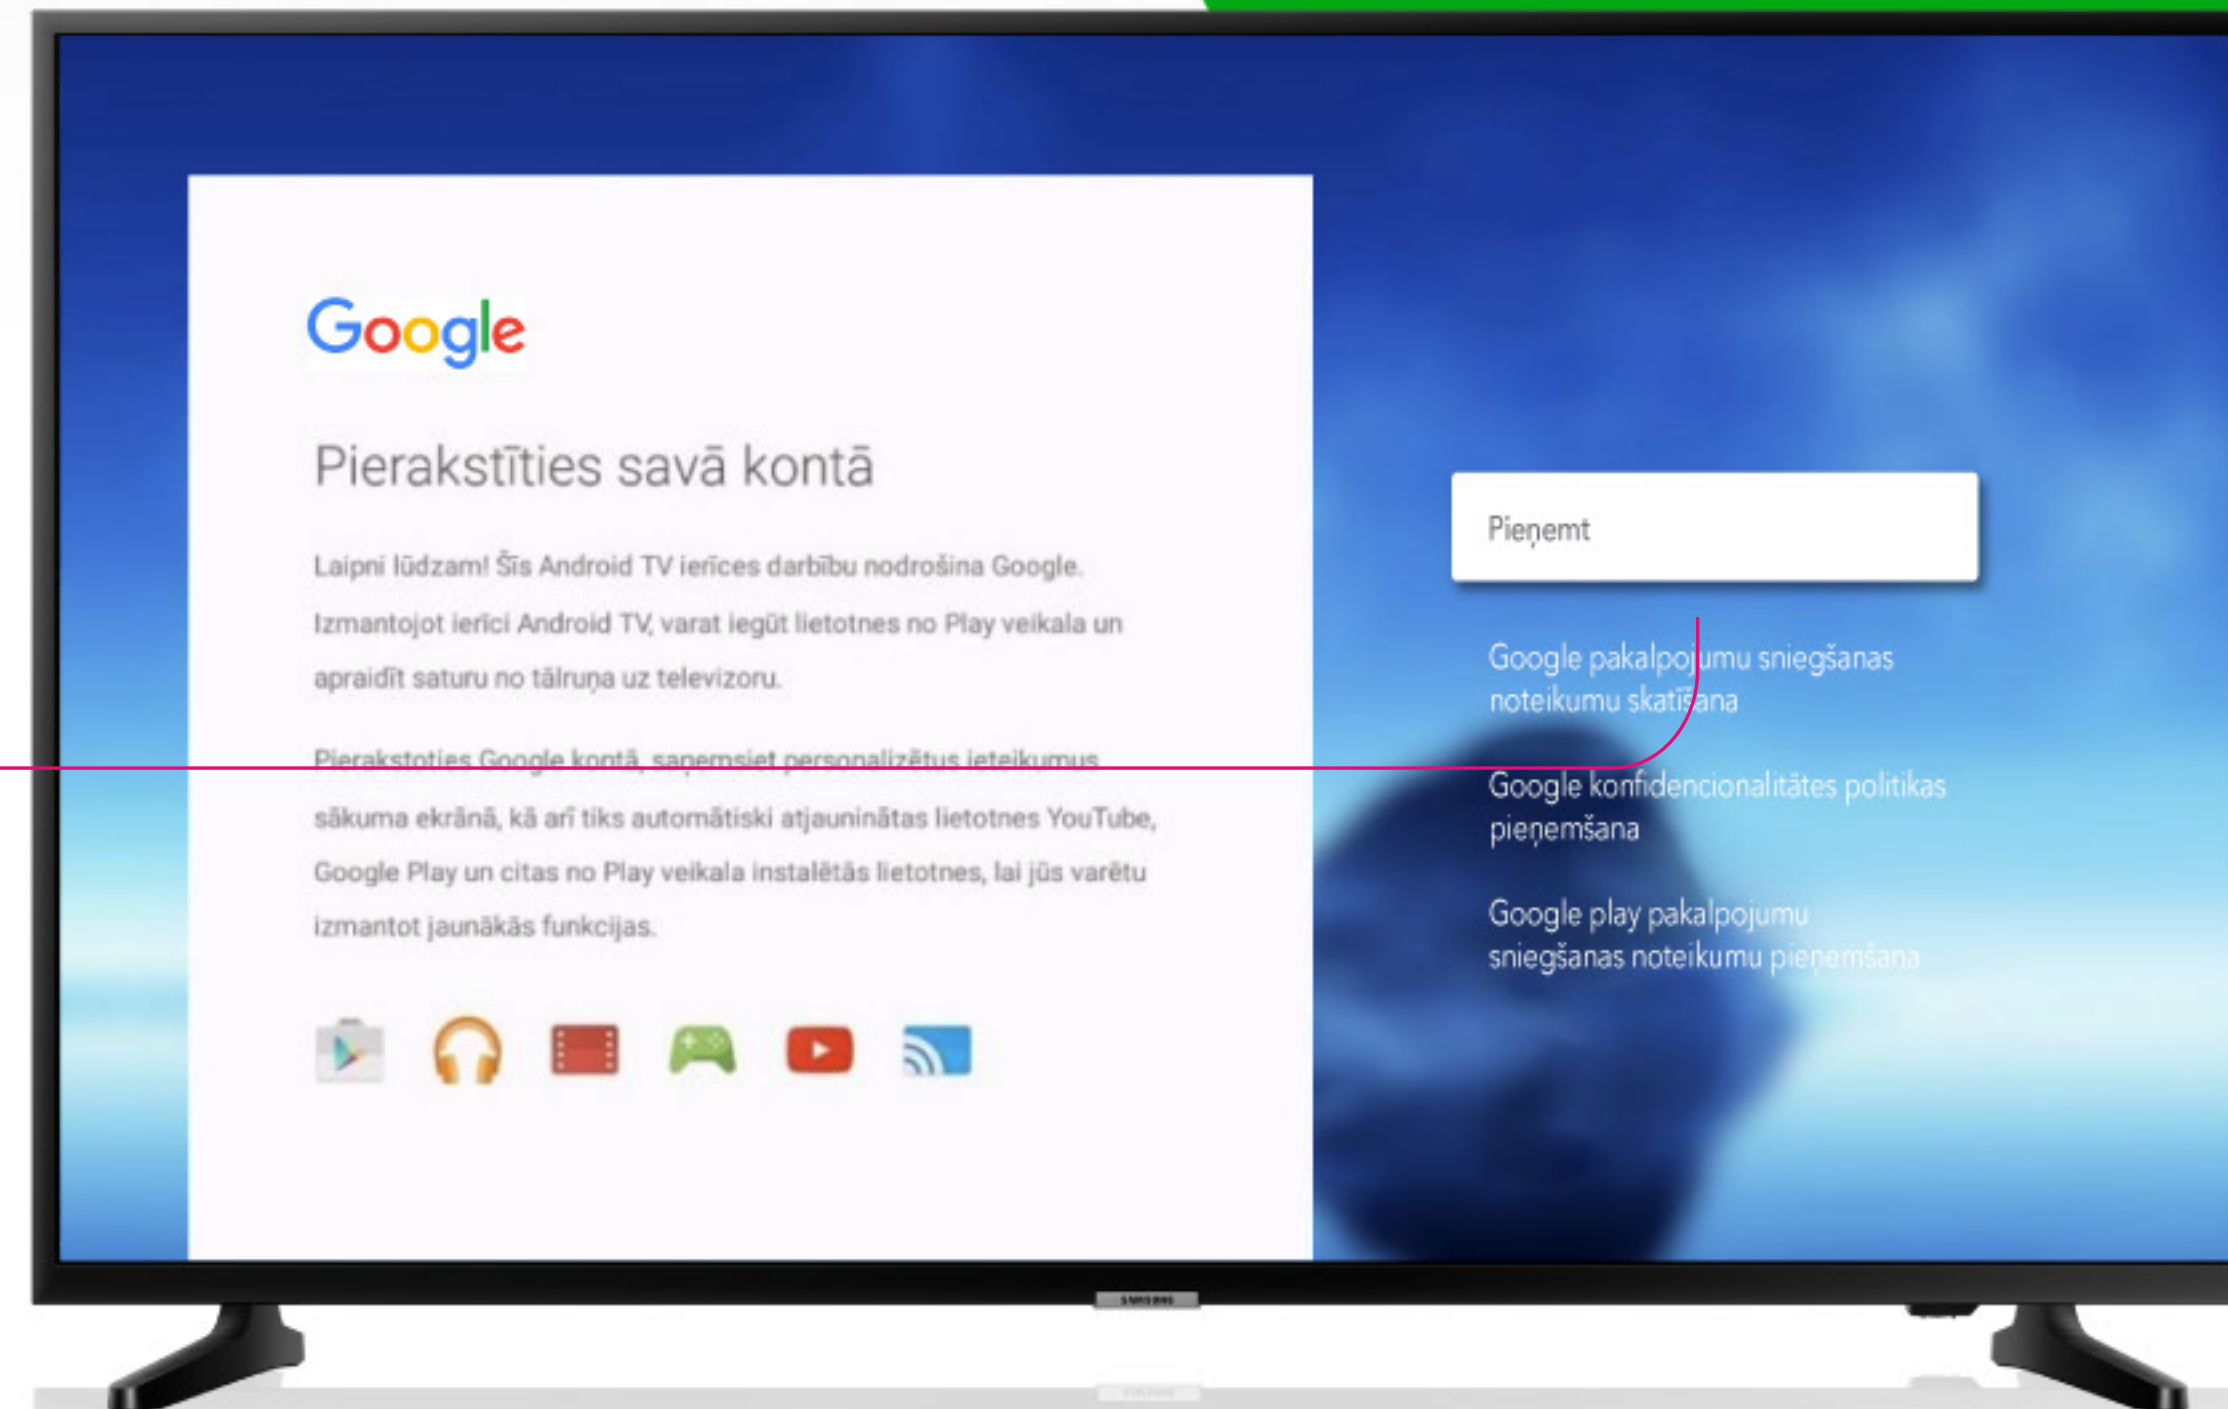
Google

Pierakstīties savā kontā

Laipni lūdzam! Šīs Android TV ierīces darbību nodrošina Google. Izmantojot ierīci Android TV, varat iegūt lietotnes no Play veikala un apraidīt saturu no tālruņa uz televizoru.

Pierakstoties Google kontā, saņemsiet personalizētus ieteikumus sākuma ekrānā, kā arī tiks automātiski atjauninātas lietotnes YouTube, Google Play un citas no Play veikala instalētās lietotnes, lai jūs varētu izmantot jaunākās funkcijas.

Pieņemt

Google pakalpojumu sniegšanas noteikumu skatīšana

Google konfidencionalitātes politikas pieņemšana

Google play pakalpojumu sniegšanas noteikumu pieņemšana

SAMSUNG